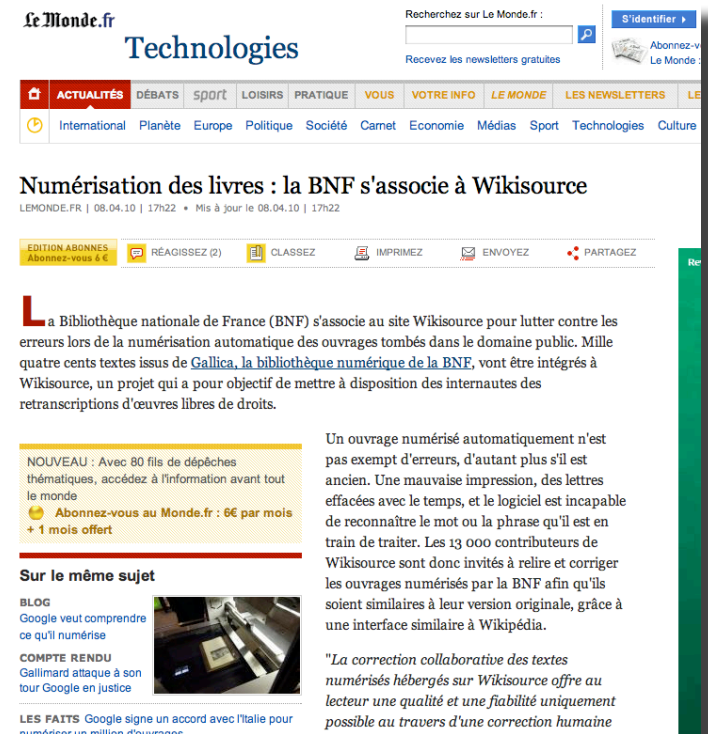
Le Monde.fr Technologies

Recherchez sur Le Monde.fr :

Recevez les newsletters gratuites

S'identifier

Abonnez-v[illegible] Le Monde : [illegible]

ACTUALITÉS DÉBATS sport LOISIRS PRATIQUE VOUS VOTRE INFO LE MONDE LES NEWSLETTERS LE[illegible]

International Planète Europe Politique Société Carnet Economie Médias Sport Technologies Culture

Numérisation des livres : la BNF s'associe à Wikisource

LEMONDE.FR | 08.04.10 | 17h22 • Mis à jour le 08.04.10 | 17h22

EDITION ABONNES Abonnez-vous 6 €

RÉAGISSEZ (2) CLASSEZ IMPRIMEZ ENVOYEZ PARTAGEZ

La Bibliothèque nationale de France (BNF) s'associe au site Wikisource pour lutter contre les erreurs lors de la numérisation automatique des ouvrages tombés dans le domaine public. Mille quatre cents textes issus de Gallica, la bibliothèque numérique de la BNF, vont être intégrés à Wikisource, un projet qui a pour objectif de mettre à disposition des internautes des retranscriptions d'œuvres libres de droits.

NOUVEAU : Avec 80 fils de dépêches thématiques, accédez à l'information avant tout le monde
Abonnez-vous au Monde.fr : 6€ par mois + 1 mois offert

Sur le même sujet

BLOG
Google veut comprendre ce qu'il numérise

COMPTE RENDU
Gallimard attaque à son tour Google en justice

LES FAITS Google signe un accord avec l'Italie pour numériser un million d'ouvrages

Un ouvrage numérisé automatiquement n'est pas exempt d'erreurs, d'autant plus s'il est ancien. Une mauvaise impression, des lettres effacées avec le temps, et le logiciel est incapable de reconnaître le mot ou la phrase qu'il est en train de traiter. Les 13 000 contributeurs de Wikisource sont donc invités à relire et corriger les ouvrages numérisés par la BNF afin qu'ils soient similaires à leur version originale, grâce à une interface similaire à Wikipédia.

"La correction collaborative des textes numérisés hébergés sur Wikisource offre au lecteur une qualité et une fiabilité uniquement possible au travers d'une correction humaine